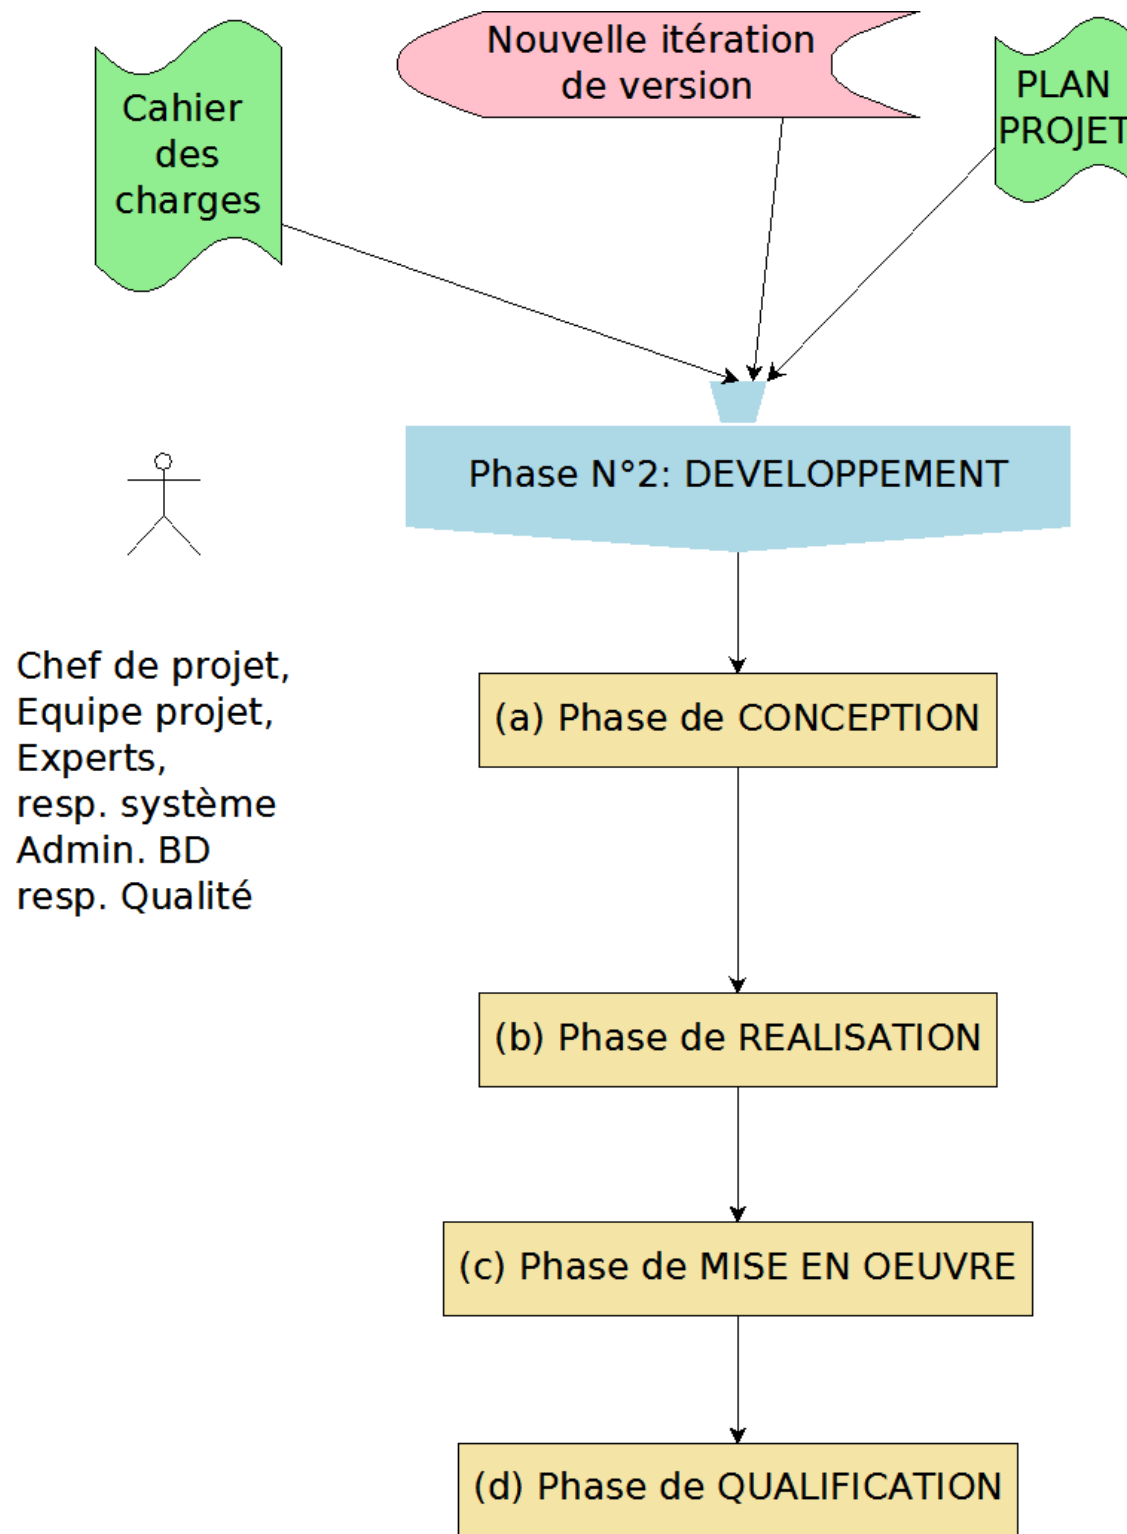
Cahier des charges

Nouvelle itération de version

PLAN PROJET

Phase N°2: DEVELOPPEMENT

Chef de projet,
Equipe projet,
Experts,
resp. système
Admin. BD
resp. Qualité

(a) Phase de CONCEPTION

(b) Phase de REALISATION

(c) Phase de MISE EN OEUVRE

(d) Phase de QUALIFICATION